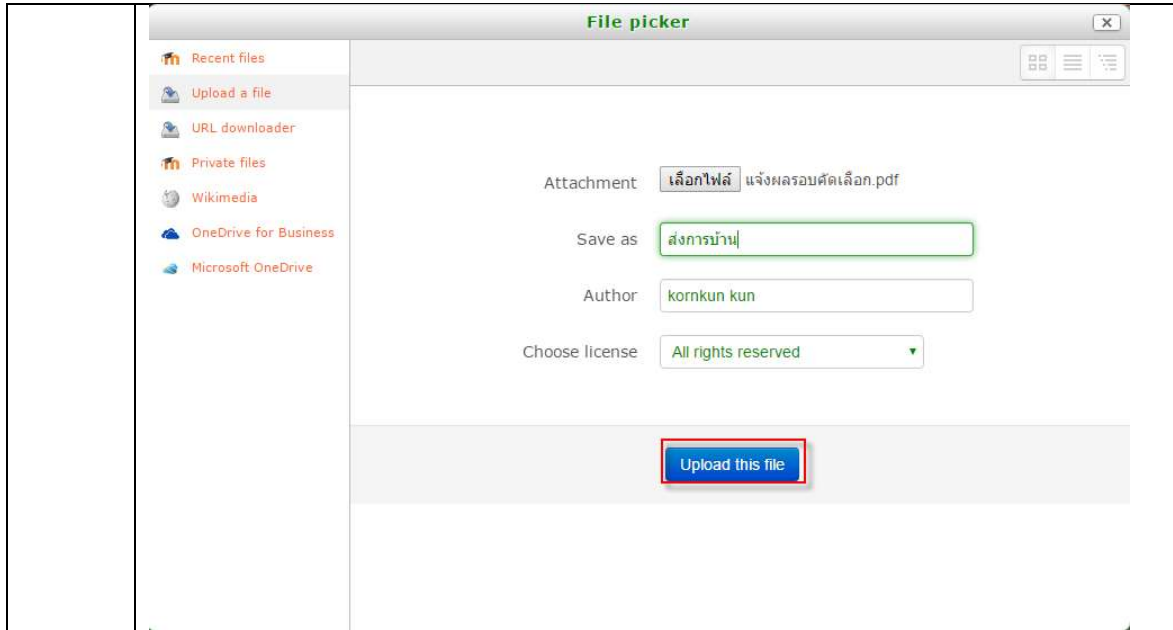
File picker

Recent files
Upload a file
URL downloader
Private files
Wikimedia
OneDrive for Business
Microsoft OneDrive

Attachment เลือกไฟล์ แจ้งผลรอบคัดเลือก.pdf

Save as ส่งการบ้าน

Author kornkun kun

Choose license All rights reserved

Upload this file